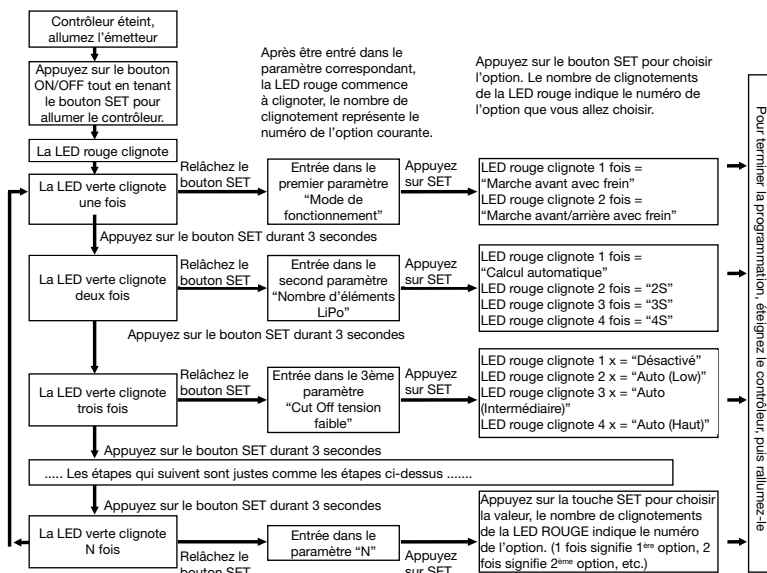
Contrôleur éteint, allumez l'émetteur

Appuyez sur le bouton ON/OFF tout en tenant le bouton SET pour allumer le contrôleur.

Après être entré dans le paramètre correspondant, la LED rouge commence à clignoter, le nombre de clignotement représente le numéro de l'option courante.

Appuyez sur le bouton SET pour choisir l'option. Le nombre de clignotements de la LED rouge indique le numéro de l'option que vous allez choisir.

La LED rouge clignote

La LED verte clignote une fois

Relâchez le bouton SET

Entrée dans le premier paramètre "Mode de fonctionnement"

Appuyez sur SET

LED rouge clignote 1 fois = "Marche avant avec frein"
LED rouge clignote 2 fois = "Marche avant/arrière avec frein"

Appuyez sur le bouton SET durant 3 secondes

La LED verte clignote deux fois

Relâchez le bouton SET

Entrée dans le second paramètre "Nombre d'éléments LiPo"

Appuyez sur SET

LED rouge clignote 1 fois = "Calcul automatique"
LED rouge clignote 2 fois = "2S"
LED rouge clignote 3 fois = "3S"
LED rouge clignote 4 fois = "4S"

Appuyez sur le bouton SET durant 3 secondes

La LED verte clignote trois fois

Relâchez le bouton SET

Entrée dans le 3ème paramètre "Cut Off tension faible"

Appuyez sur SET

LED rouge clignote 1 x = "Désactivé"
LED rouge clignote 2 x = "Auto (Low)"
LED rouge clignote 3 x = "Auto (Intermédiaire)"
LED rouge clignote 4 x = "Auto (Haut)"

Appuyez sur le bouton SET durant 3 secondes

..... Les étapes qui suivent sont justes comme les étapes ci-dessus .......

Appuyez sur le bouton SET durant 3 secondes

La LED verte clignote N fois

Relâchez le bouton SET

Entrée dans le paramètre "N"

Appuyez sur SET

Appuyez sur la touche SET pour choisir la valeur, le nombre de clignotements de la LED ROUGE indique le numéro de l'option. (1 fois signifie 1ère option, 2 fois signifie 2ème option, etc.)

Pour terminer la programmation, éteignez le contrôleur, puis rallumez-le